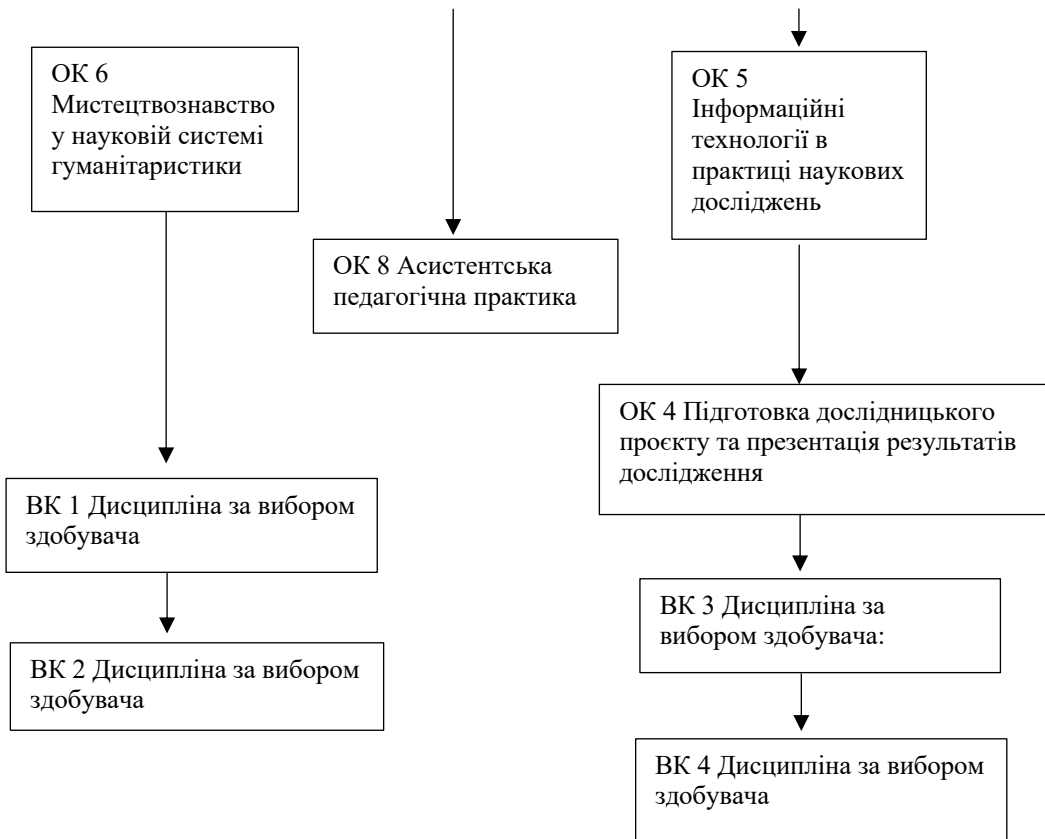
ОК 6
Мистецтвознавство у науковій системі гуманітаристики

ОК 8 Асистентська педагогічна практика

ОК 5
Інформаційні технології в практиці наукових досліджень

ОК 4 Підготовка дослідницького проєкту та презентація результатів дослідження

ВК 1 Дисципліна за вибором здобувача

ВК 2 Дисципліна за вибором здобувача

ВК 3 Дисципліна за вибором здобувача:

ВК 4 Дисципліна за вибором здобувача